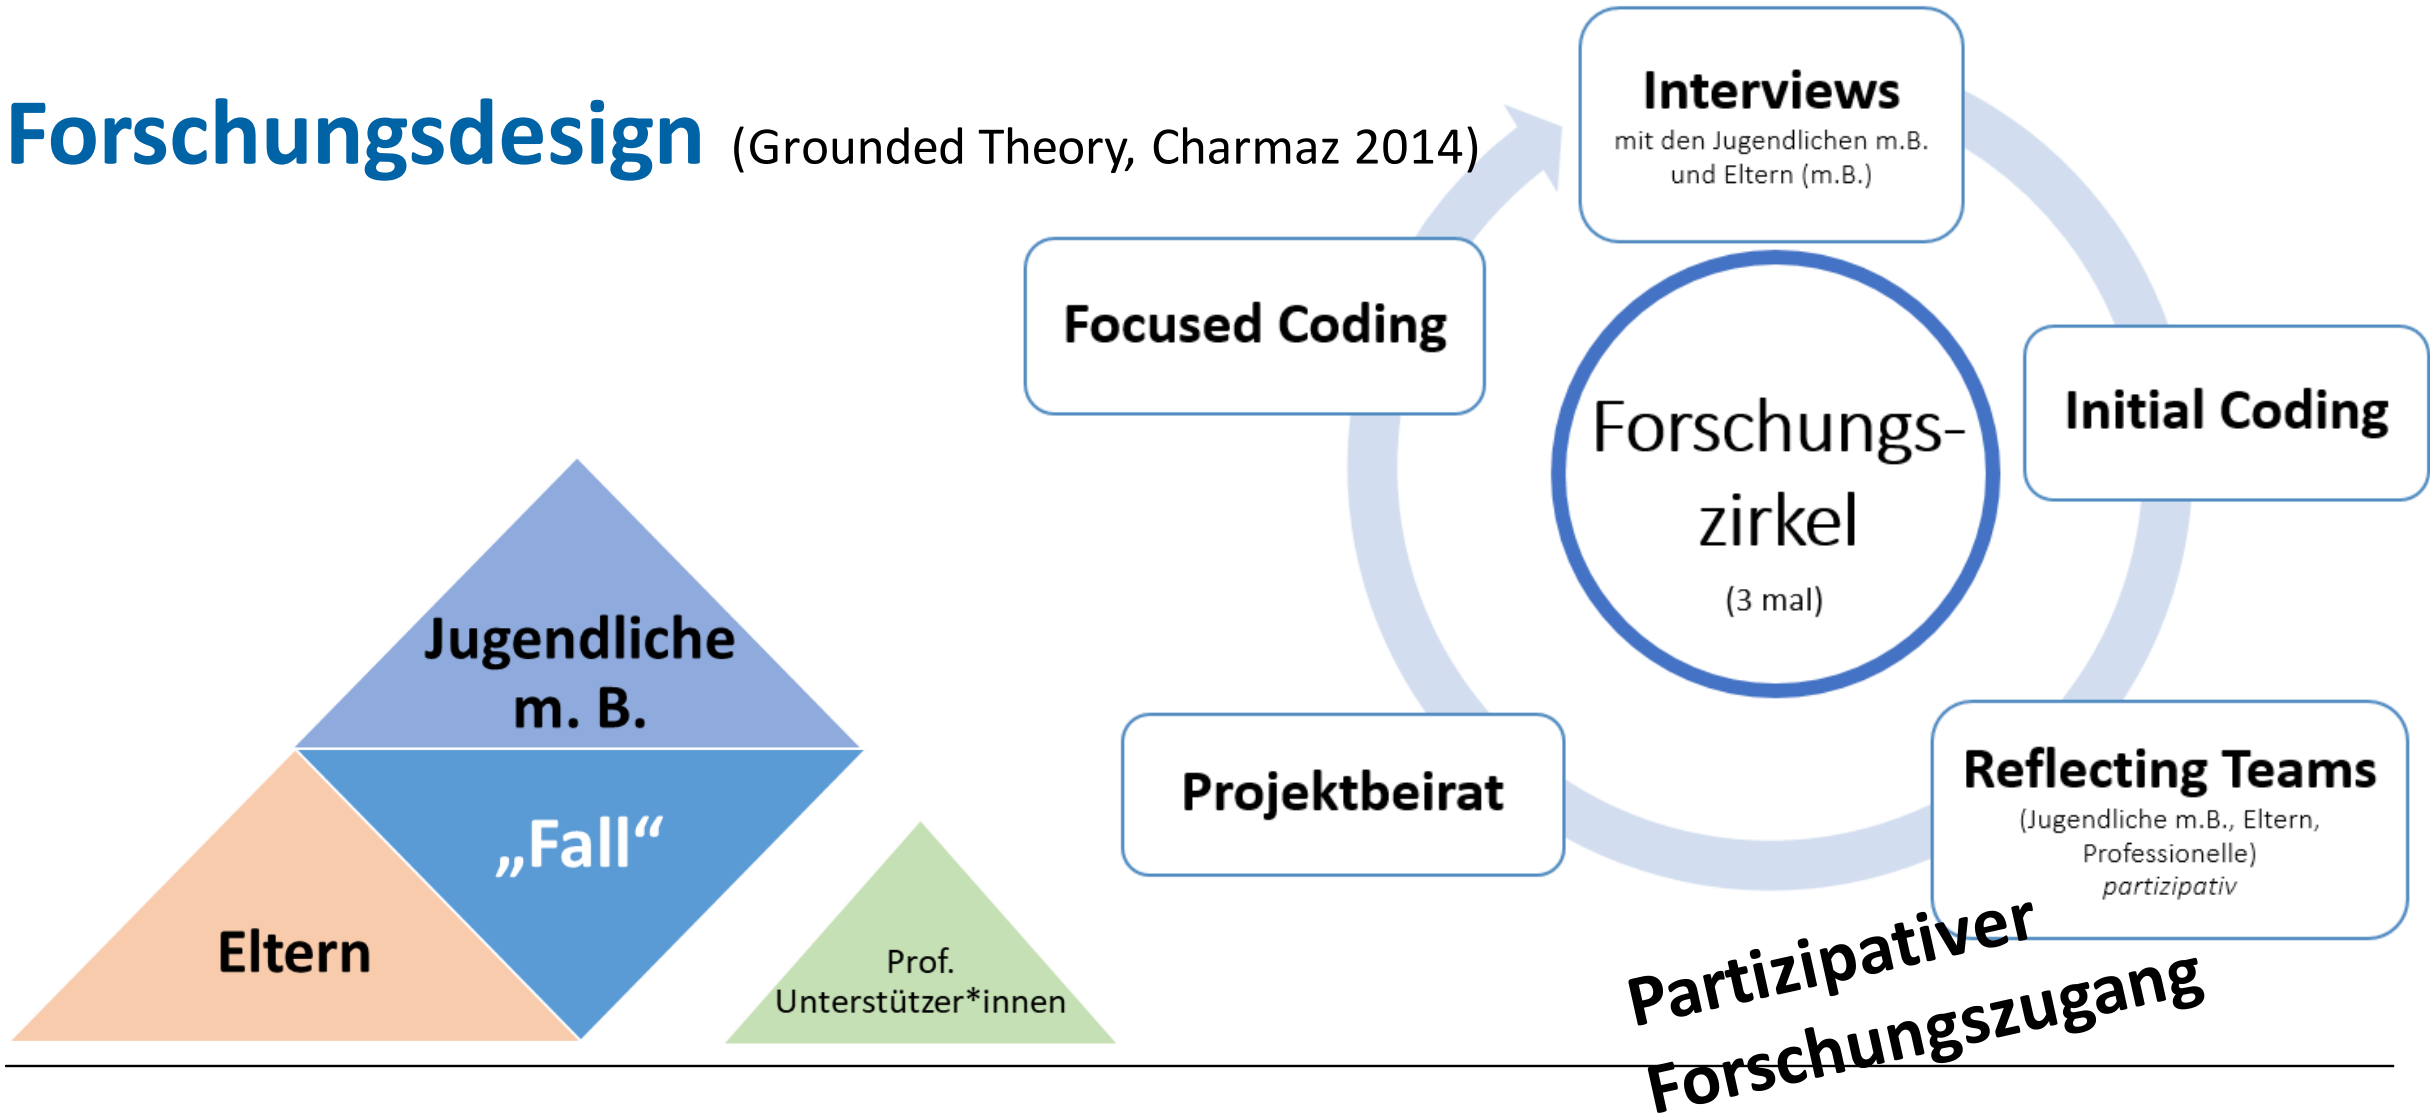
Forschungsdesign (Grounded Theory, Charmaz 2014)

Interviews
mit den Jugendlichen m.B. und Eltern (m.B.)

Focused Coding

Forschungs-zirkel
(3 mal)

Initial Coding

Projektbeirat

Reflecting Teams
(Jugendliche m.B., Eltern, Professionelle)
partizipativ

Jugendliche m. B.

„Fall“

Eltern

Prof. Unterstützer*innen

Partizipativer Forschungszugang